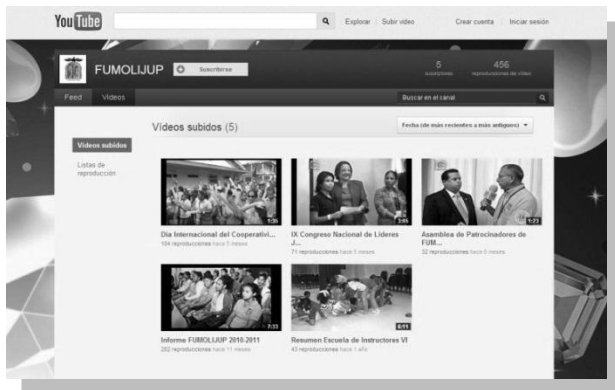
YouTube

Explorar | Subir video

Crear cuenta | Iniciar sesión

FUMOLIJUP

Suscribirse

5 suscriptores

456 reproducciones de video

Feed | Videos

Buscar en el canal

Videos subidos

Listas de reproducción

Videos subidos (5)

Fecha (de más recientes a más antiguos)

1:35
Dia Internacional del Cooperativi...
104 reproducciones hace 5 meses

3:05
IX Congreso Nacional de Lideres J...
71 reproducciones hace 5 meses

1:23
Asamblea de Patrocinadores de FUM...
32 reproducciones hace 6 meses

7:33
Informe FUMOLIJUP 2010-2011
202 reproducciones hace 11 meses

6:11
Resumen Escuela de Instructores VI
43 reproducciones hace 1 año